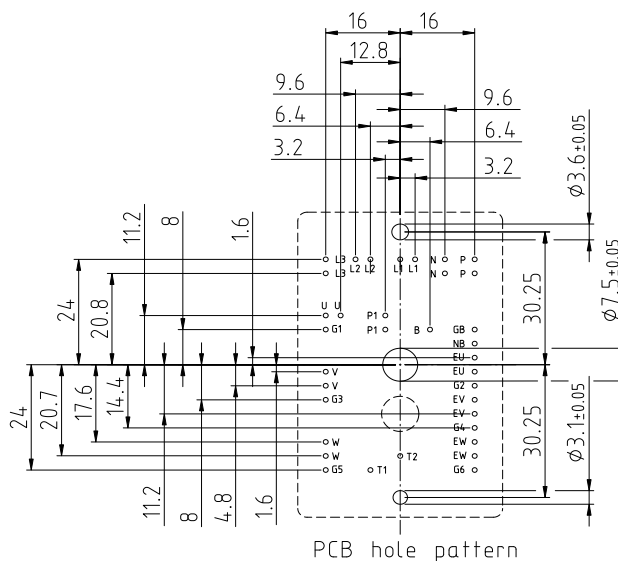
16
16
12.8
9.6
9.6
6.4
6.4
3.2
3.2
$\phi 3.6\pm0.05$
11.2
8
1.6
L3 L2 L2 L1 L1 N P
L3 N P
24
20.8
30.25
$\phi 7.5\pm0.05$
U U
P1
G1 P1 B GB
NB
EU
EU
V
V
G2
G3
EV
EV
24
20.7
17.6
14.4
G4
W
EW
W
T2
EW
G5 T1 G6
30.25
$\phi 3.1\pm0.05$
11.2
8
4.8
1.6
PCB hole pattern